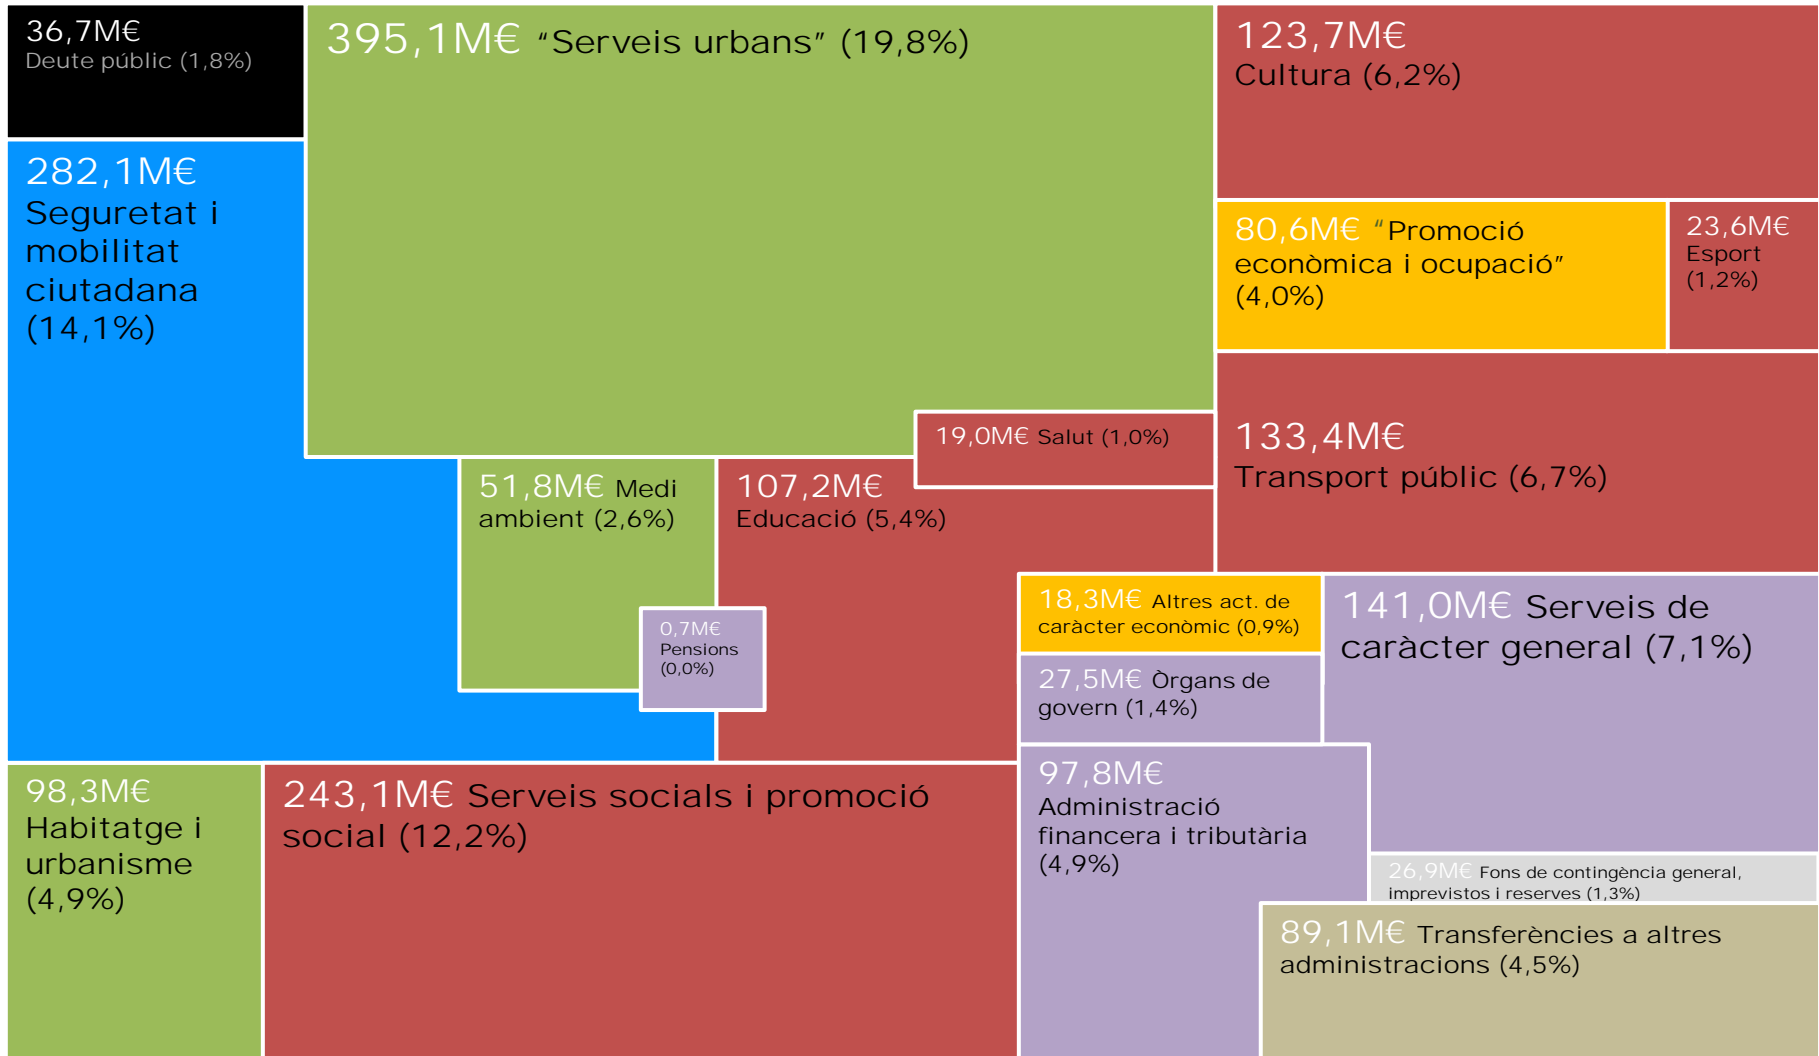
36,7M€
Deute públic (1,8%)

395,1M€ “Serveis urbans” (19,8%)

123,7M€
Cultura (6,2%)

282,1M€
Seguretat i mobilitat ciutadana (14,1%)

80,6M€ “Promoció econòmica i ocupació” (4,0%)

23,6M€
Esport (1,2%)

19,0M€ Salut (1,0%)

133,4M€
Transport públic (6,7%)

51,8M€ Medi ambient (2,6%)

107,2M€
Educació (5,4%)

0,7M€
Pensions (0,0%)

18,3M€ Altres act. de caràcter econòmic (0,9%)

141,0M€ Serveis de caràcter general (7,1%)

27,5M€ Òrgans de govern (1,4%)

98,3M€
Habitatge i urbanisme (4,9%)

243,1M€ Serveis socials i promoció social (12,2%)

97,8M€
Administració financera i tributària (4,9%)

26,9M€ Fons de contingència general, imprevistos i reserves (1,3%)

89,1M€ Transferències a altres administracions (4,5%)